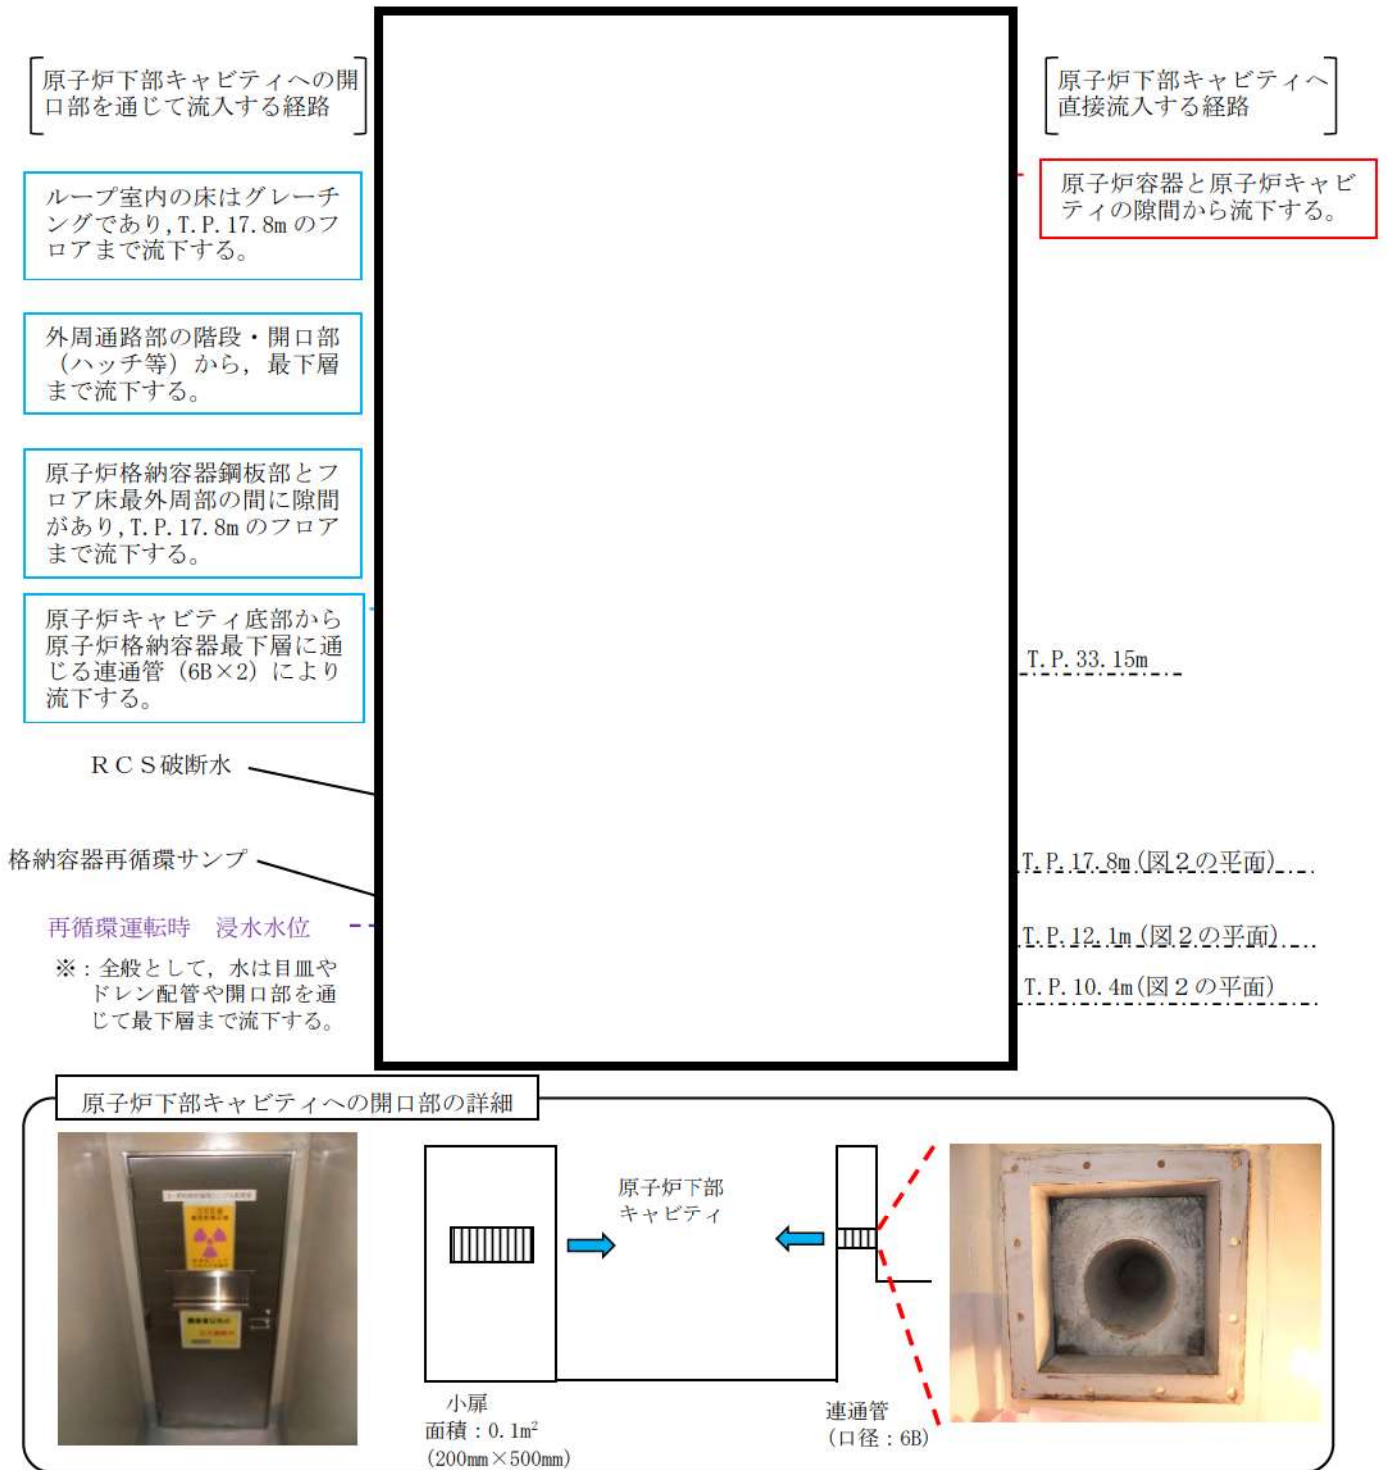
［原子炉下部キャビティへの開口部を通じて流入する経路］

ループ室内の床はグレーチングであり，T. P. 17. 8m のフロアまで流下する。

外周通路部の階段・開口部（ハッチ等）から，最下層まで流下する。

原子炉格納容器鋼板部とフロア床最外周部の間に隙間があり，T. P. 17. 8m のフロアまで流下する。

原子炉キャビティ底部から原子炉格納容器最下層に通じる連通管（6B×2）により流下する。

ＲＣＳ破断水

格納容器再循環サンプ

再循環運転時　浸水水位

※：全般として，水は目皿やドレン配管や開口部を通じて最下層まで流下する。

［原子炉下部キャビティへ直接流入する経路］

原子炉容器と原子炉キャビティの隙間から流下する。

T. P. 33. 15m

T. P. 17. 8m (図２の平面)

T. P. 12. 1m (図２の平面)

T. P. 10. 4m (図２の平面)

原子炉下部キャビティへの開口部の詳細

原子炉下部キャビティ

小扉
面積：0. 1m$^2$
(200mm×500mm)

連通管
(口径：6B)